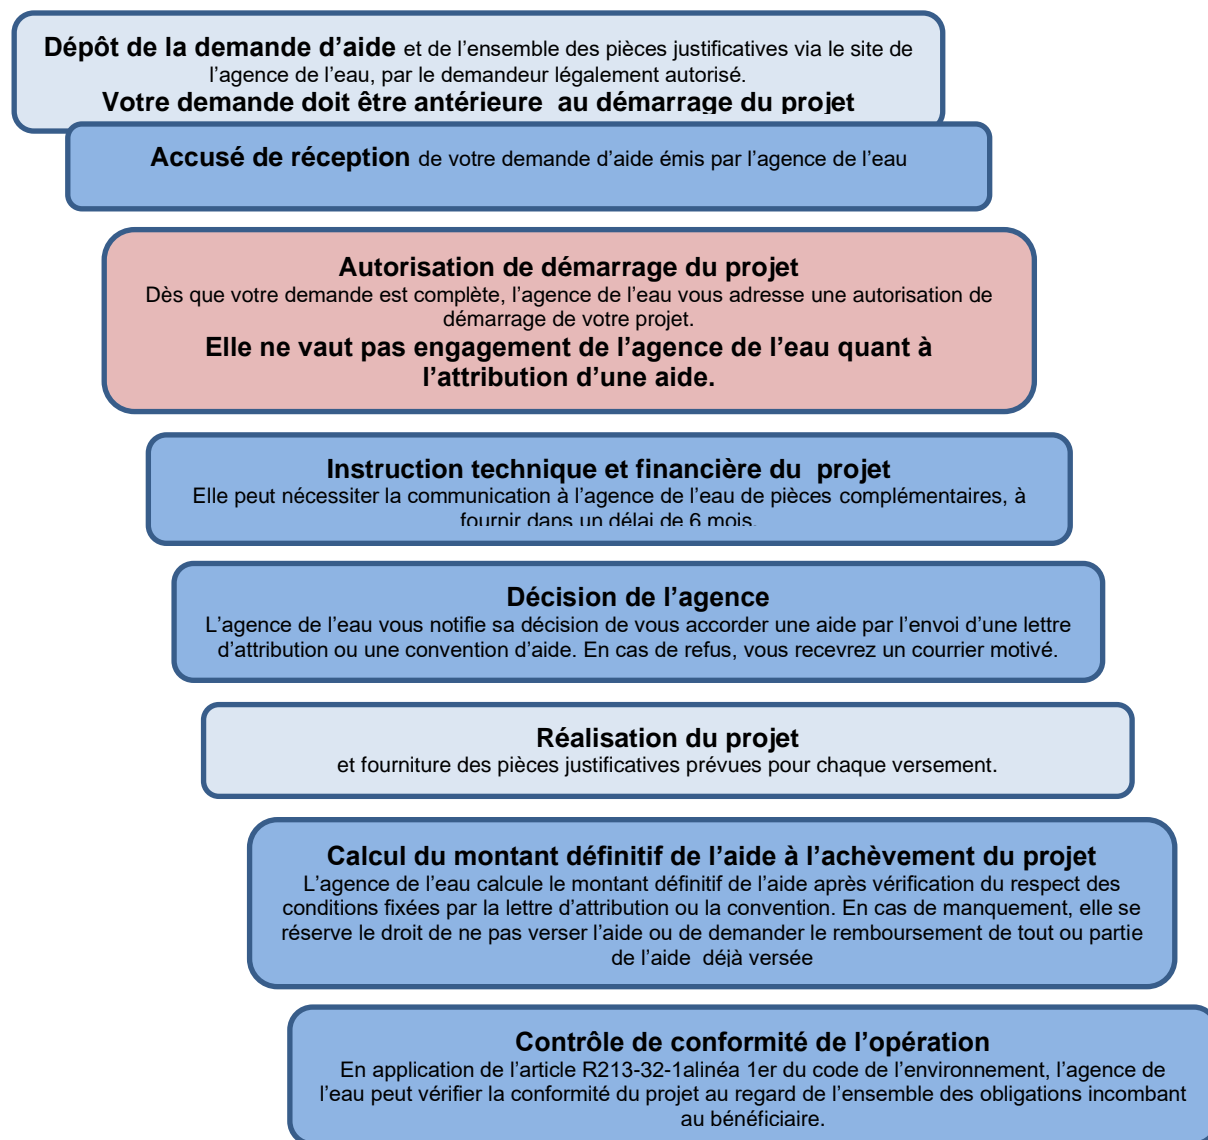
**Dépôt de la demande d'aide** et de l'ensemble des pièces justificatives via le site de l'agence de l'eau, par le demandeur légalement autorisé.
**Votre demande doit être antérieure au démarrage du projet**

**Accusé de réception** de votre demande d'aide émis par l'agence de l'eau

**Autorisation de démarrage du projet**
Dès que votre demande est complète, l'agence de l'eau vous adresse une autorisation de démarrage de votre projet.
**Elle ne vaut pas engagement de l'agence de l'eau quant à l'attribution d'une aide.**

**Instruction technique et financière du projet**
Elle peut nécessiter la communication à l'agence de l'eau de pièces complémentaires, à fournir dans un délai de 6 mois.

**Décision de l'agence**
L'agence de l'eau vous notifie sa décision de vous accorder une aide par l'envoi d'une lettre d'attribution ou une convention d'aide. En cas de refus, vous recevrez un courrier motivé.

**Réalisation du projet**
et fourniture des pièces justificatives prévues pour chaque versement.

**Calcul du montant définitif de l'aide à l'achèvement du projet**
L'agence de l'eau calcule le montant définitif de l'aide après vérification du respect des conditions fixées par la lettre d'attribution ou la convention. En cas de manquement, elle se réserve le droit de ne pas verser l'aide ou de demander le remboursement de tout ou partie de l'aide déjà versée

**Contrôle de conformité de l'opération**
En application de l'article R213-32-1alinéa 1er du code de l'environnement, l'agence de l'eau peut vérifier la conformité du projet au regard de l'ensemble des obligations incombant au bénéficiaire.